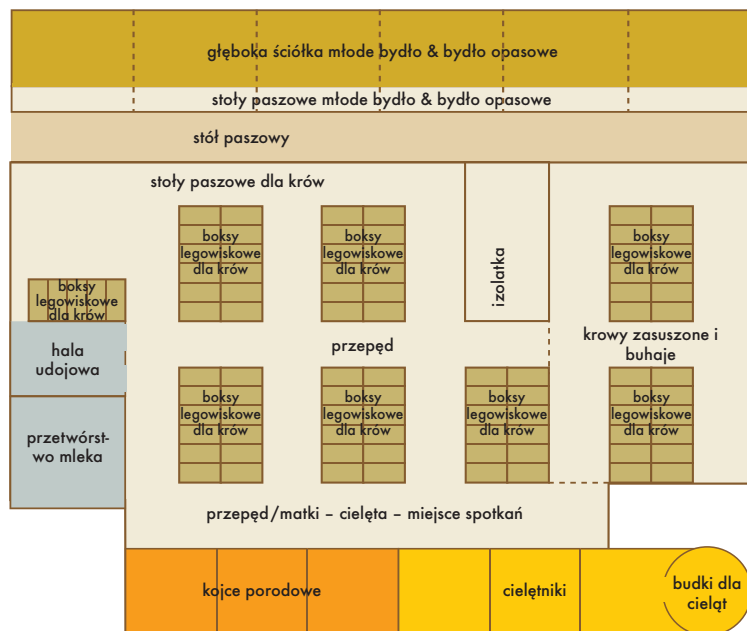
głęboka ściółka młode bydło & bydło opasowe

stoły paszowe młode bydło & bydło opasowe

stół paszowy

stoły paszowe dla krów

boksy legowiskowe dla krów

boksy legowiskowe dla krów

izolatka

boksy legowiskowe dla krów

boksy legowiskowe dla krów

hala udojowa

przepęd

krowy zasuszone i buhaje

przetwórstwo mleka

boksy legowiskowe dla krów

boksy legowiskowe dla krów

boksy legowiskowe dla krów

boksy legowiskowe dla krów

przepęd/matki – cielęta – miejsce spotkań

kojce porodowe

cielętniki

budki dla cieląt